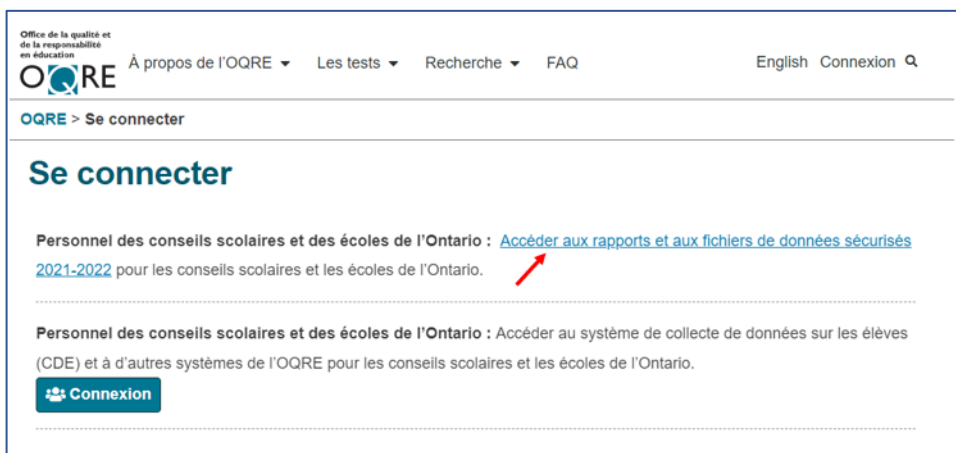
Office de la qualité et de la responsabilité en éducation
OQRE

À propos de l'OQRE ▾ Les tests ▾ Recherche ▾ FAQ

English Connexion

OQRE > Se connecter

Se connecter

Personnel des conseils scolaires et des écoles de l'Ontario : Accéder aux rapports et aux fichiers de données sécurisés 2021-2022 pour les conseils scolaires et les écoles de l'Ontario.

Personnel des conseils scolaires et des écoles de l'Ontario : Accéder au système de collecte de données sur les élèves (CDE) et à d'autres systèmes de l'OQRE pour les conseils scolaires et les écoles de l'Ontario.

Connexion